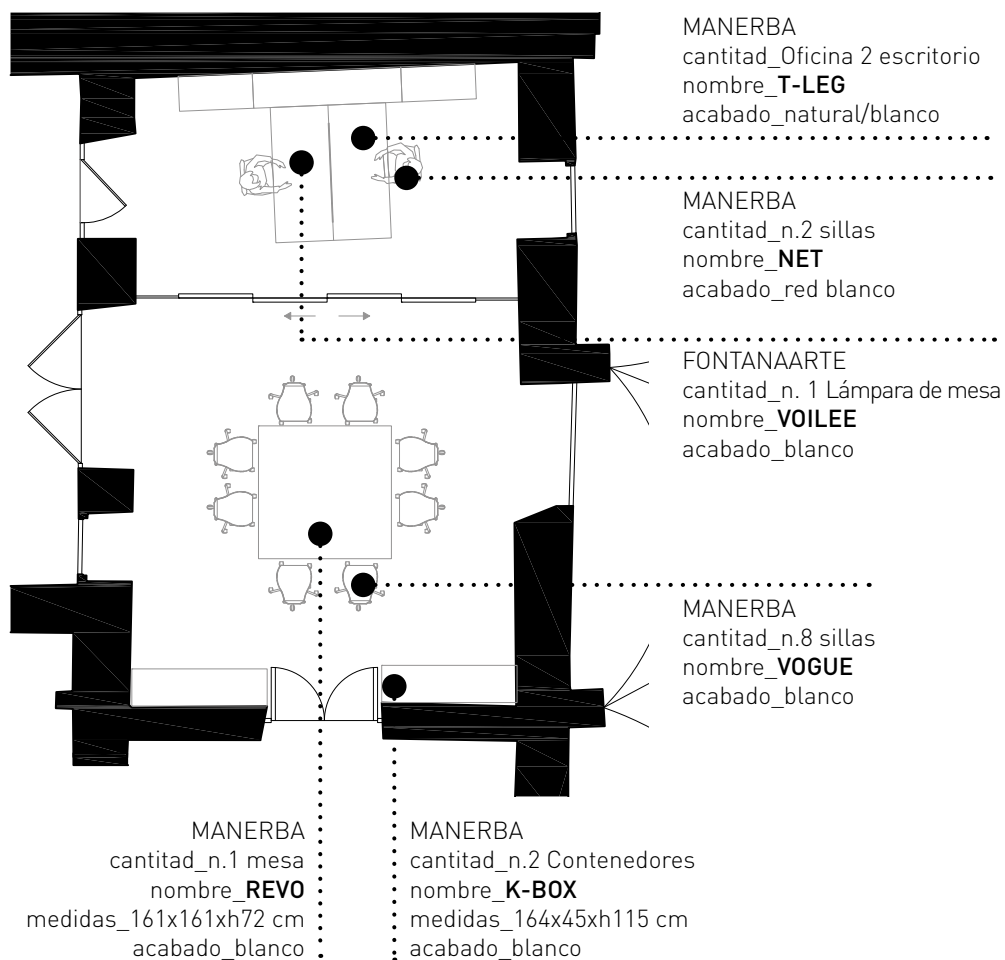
MANERBA
cantitad_Oficina 2 escritorio
nombre_T-LEG
acabado_natural/blanco

MANERBA
cantitad_n.2 sillas
nombre_NET
acabado_red blanco

FONTANAARTE
cantitad_n. 1 Lámpara de mesa
nombre_VOILEE
acabado_blanco

MANERBA
cantitad_n.8 sillas
nombre_VOGUE
acabado_blanco

MANERBA
cantitad_n.1 mesa
nombre_REVO
medidas_161x161xh72 cm
acabado_blanco

MANERBA
cantitad_n.2 Contenedores
nombre_K-BOX
medidas_164x45xh115 cm
acabado_blanco